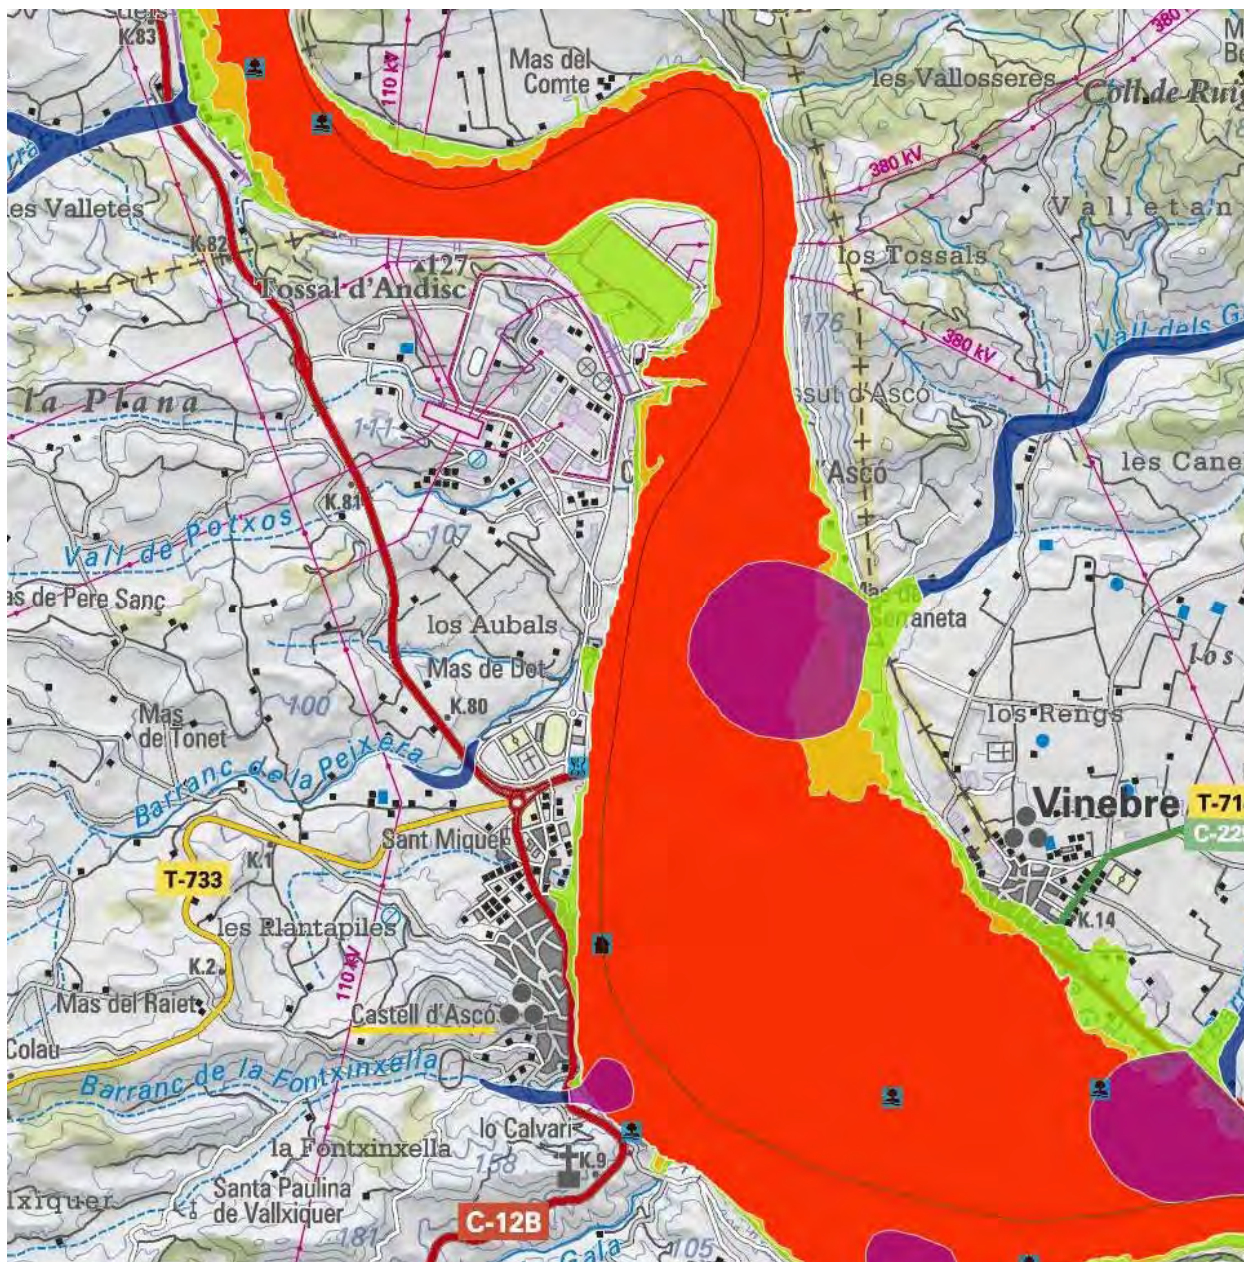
K.83
110 kV
Mas del Comte
les Vallosseres
Coll de Rug
380 kV
les Valletes
Valletan
K.82
127
Tossal d'Andisc
los Tossals
176
380 kV
Vall dels G
la Plana
ssut d'Ascó
111
Ascó
les Cane
K.81
Vall de Potxos
107
as de Pere Sanç
los Aubals
Mas de la Serraneta
Mas de Dot
los
100
K.80
Mas de Tonet
los Rengs
Barranc de la Peixera
Vinebre
T-71
C-22
Sant Miquel
T-733
K.1
les Plantapiles
K.14
K.2
110 kV
Mas del Raiet
Castell d'Ascó
Colau
Barranc de la Fontxinxella
lo Calvari
la Fontxinxella
K.9
158
Ixiquer
Santa Paulina de Vallxiquer
181
C-12B
Gala
105